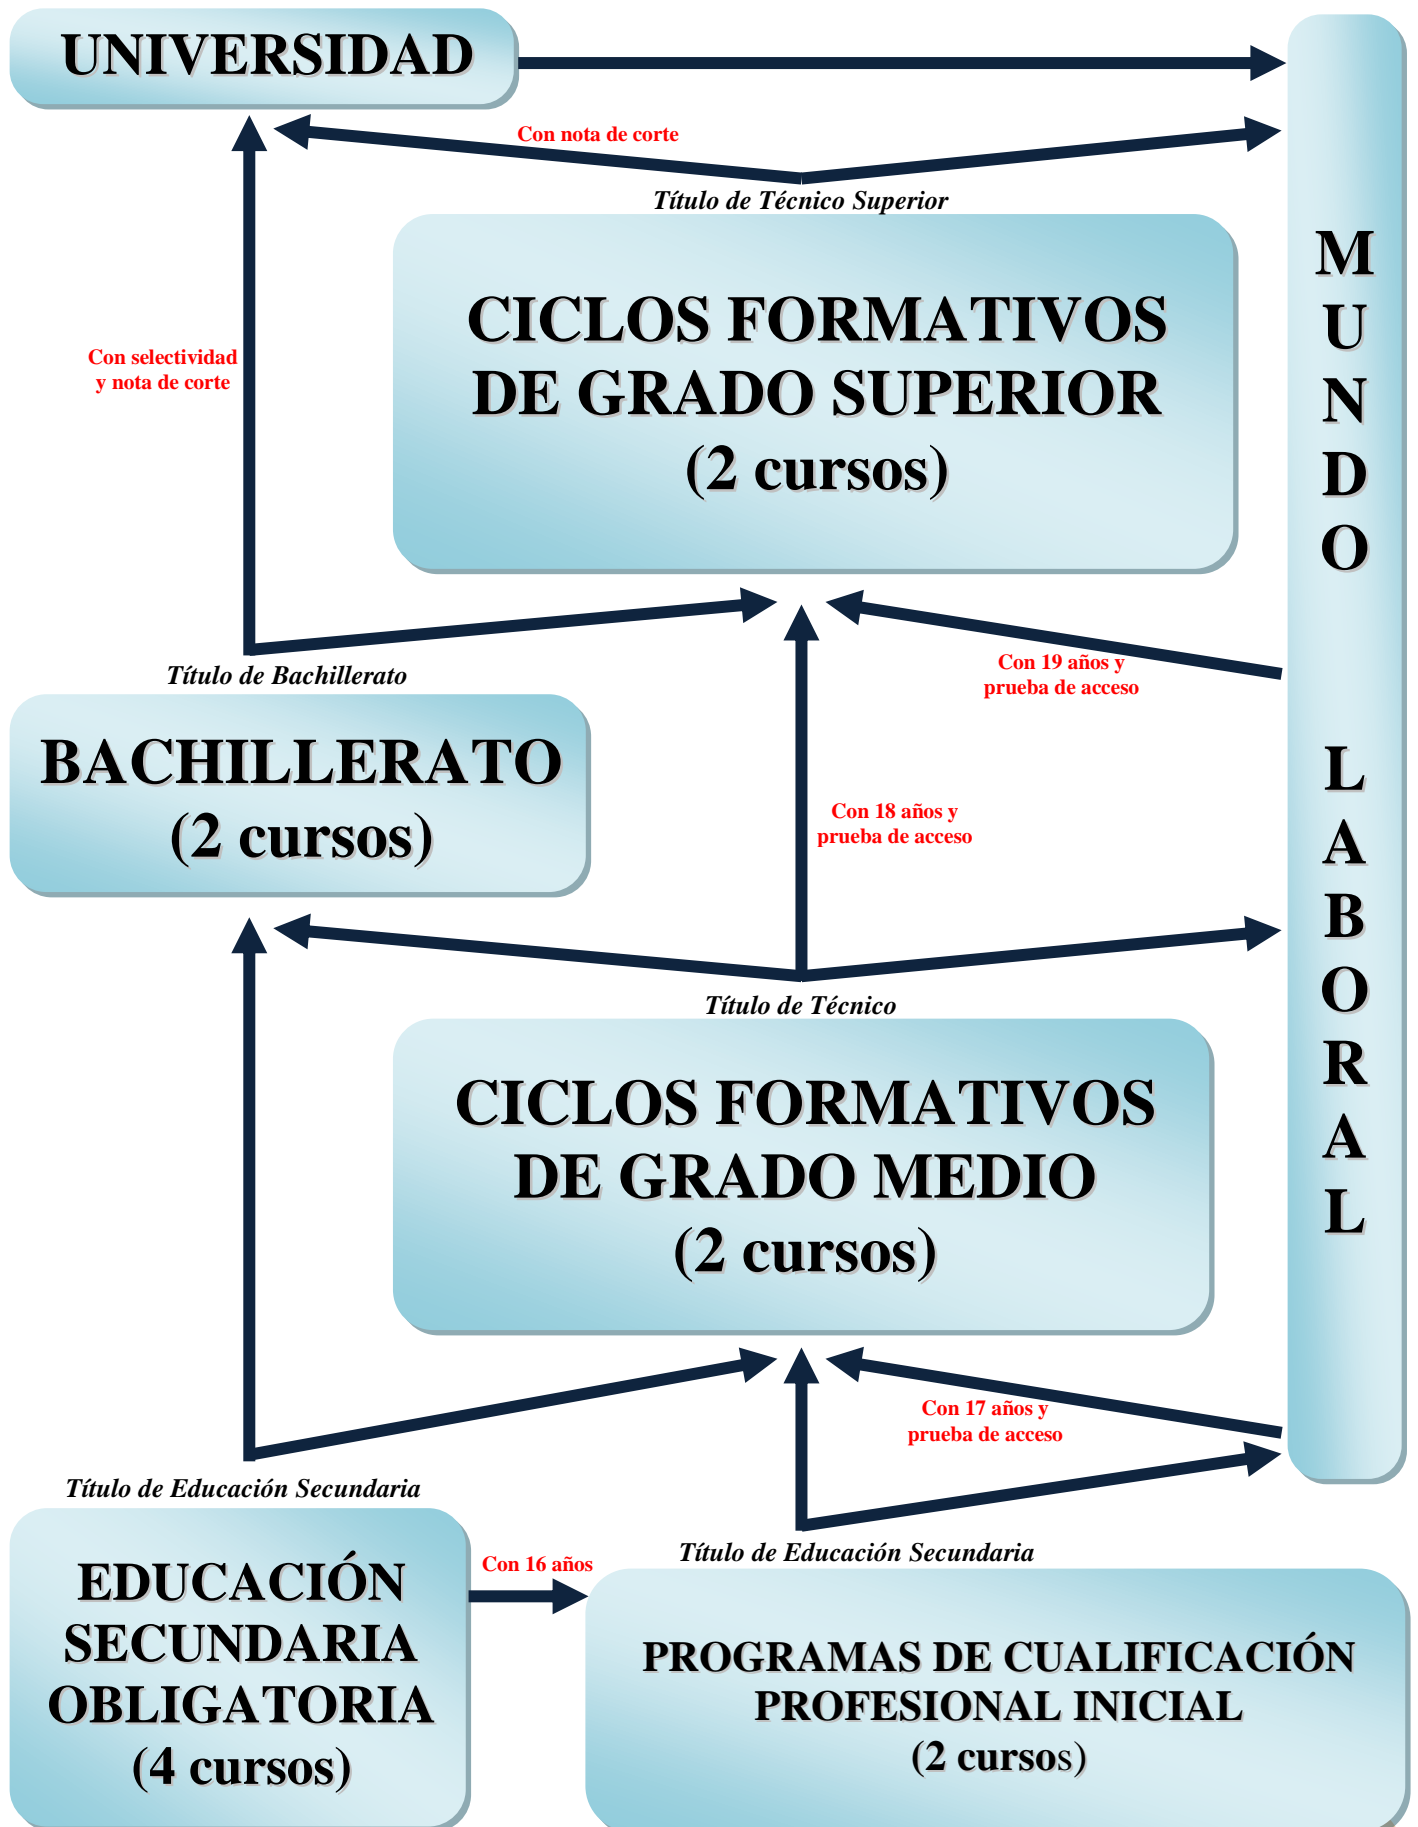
UNIVERSIDAD

Con nota de corte

Título de Técnico Superior

CICLOS FORMATIVOS DE GRADO SUPERIOR (2 cursos)

Con selectividad y nota de corte

MUNDO LABORAL

Con 19 años y prueba de acceso

Título de Bachillerato

BACHILLERATO (2 cursos)

Con 18 años y prueba de acceso

Título de Técnico

CICLOS FORMATIVOS DE GRADO MEDIO (2 cursos)

Con 17 años y prueba de acceso

Título de Educación Secundaria

EDUCACIÓN SECUNDARIA OBLIGATORIA (4 cursos)

Con 16 años

Título de Educación Secundaria

PROGRAMAS DE CUALIFICACIÓN PROFESIONAL INICIAL (2 cursos)